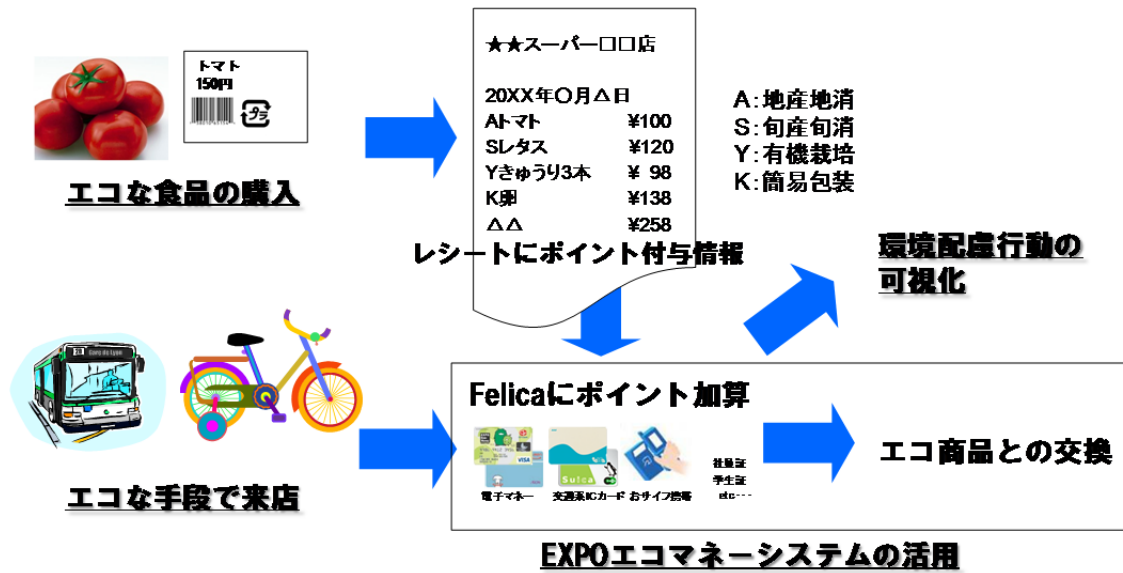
トマト
150円

エコな食品の購入

★★スーパー□□店

20XX年〇月△日
Aトマト ¥100
Sレタス ¥120
Yきゅうり3本 ¥ 98
K卵 ¥138
△△ ¥258

レシートにポイント付与情報

A:地産地消
S:旬産旬消
Y:有機栽培
K:簡易包装

環境配慮行動の可視化

Felicaにポイント加算

Suica

電子マネー 交通系ICカード おサイフ携帯

社員証
学生証
etc・・・

エコ商品との交換

エコな手段で来店

EXPOエコマネーシステムの活用